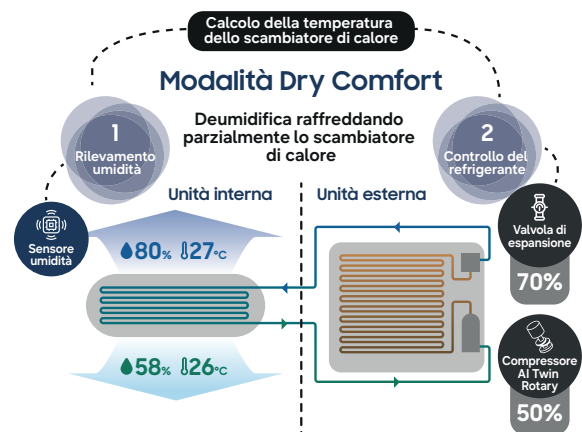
Calcolo della temperatura dello scambiatore di calore

Modalità Dry Comfort

1
Rilevamento umidità

Deumidifica raffreddando parzialmente lo scambiatore di calore

2
Controllo del refrigerante

Sensore umidità

Unità interna

Unità esterna

Valvola di espansione

70%

80% 27°C

58% 26°C

Compressore AI Twin Rotary

50%